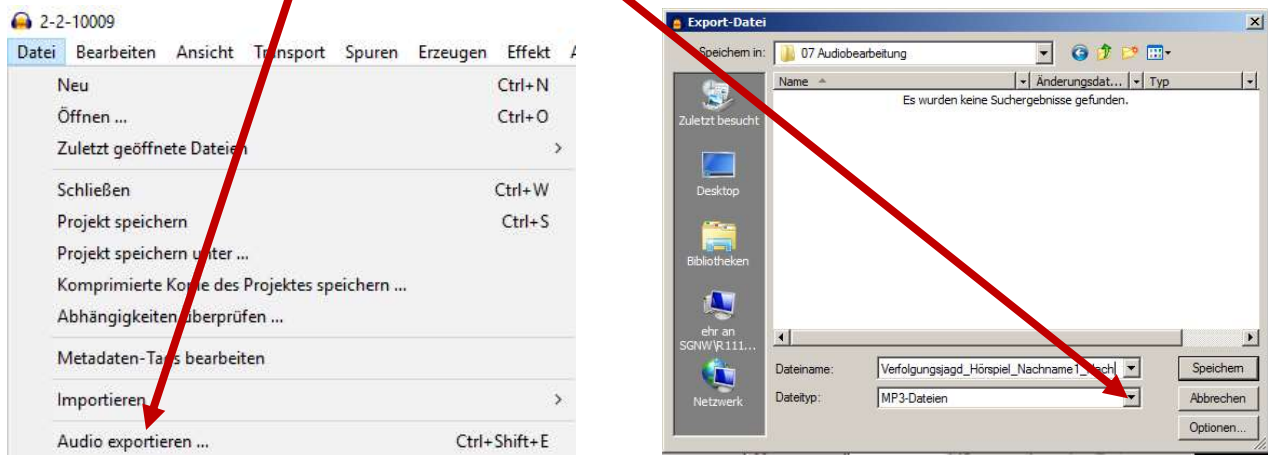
2-2-10009

Datei Bearbeiten Ansicht Transport Spuren Erzeugen Effekt A

Neu Ctrl+N
Öffnen ... Ctrl+O
Zuletzt geöffnete Dateien >
Schließen Ctrl+W
Projekt speichern Ctrl+S
Projekt speichern unter ...
Komprimierte Kopie des Projektes speichern ...
Abhängigkeiten überprüfen ...
Metadaten-Tags bearbeiten
Importieren >
Audio exportieren ... Ctrl+Shift+E

Export-Datei

Speichern in: 07 Audiobearbeitung

Zuletzt besucht
Desktop
Bibliotheken
ehr an SGNW\R111...
Netzwerk

| Name | Änderungsdat... | Typ |
|---|---|---|

Es wurden keine Suchergebnisse gefunden.

Dateiname: Verfolgungsjagd_Hörspiel_Nachname1_Nach
Dateityp: MP3-Dateien

Speichern
Abbrechen
Optionen...